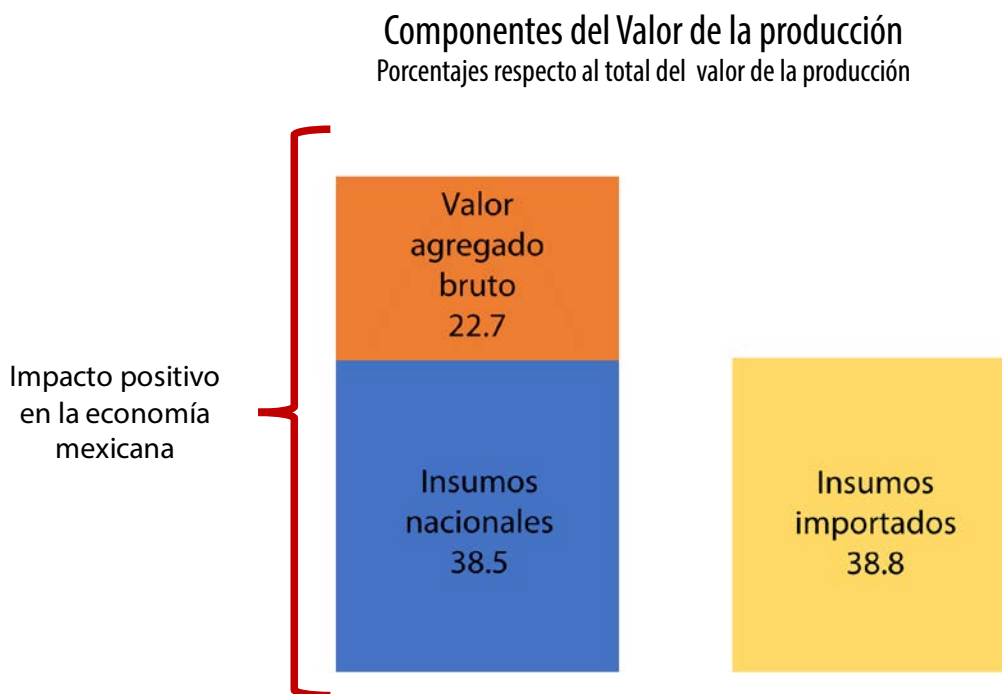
Componentes del Valor de la producción
Porcentajes respecto al total del valor de la producción

Impacto positivo en la economía mexicana

Valor agregado bruto
22.7

Insumos nacionales
38.5

Insumos importados
38.8